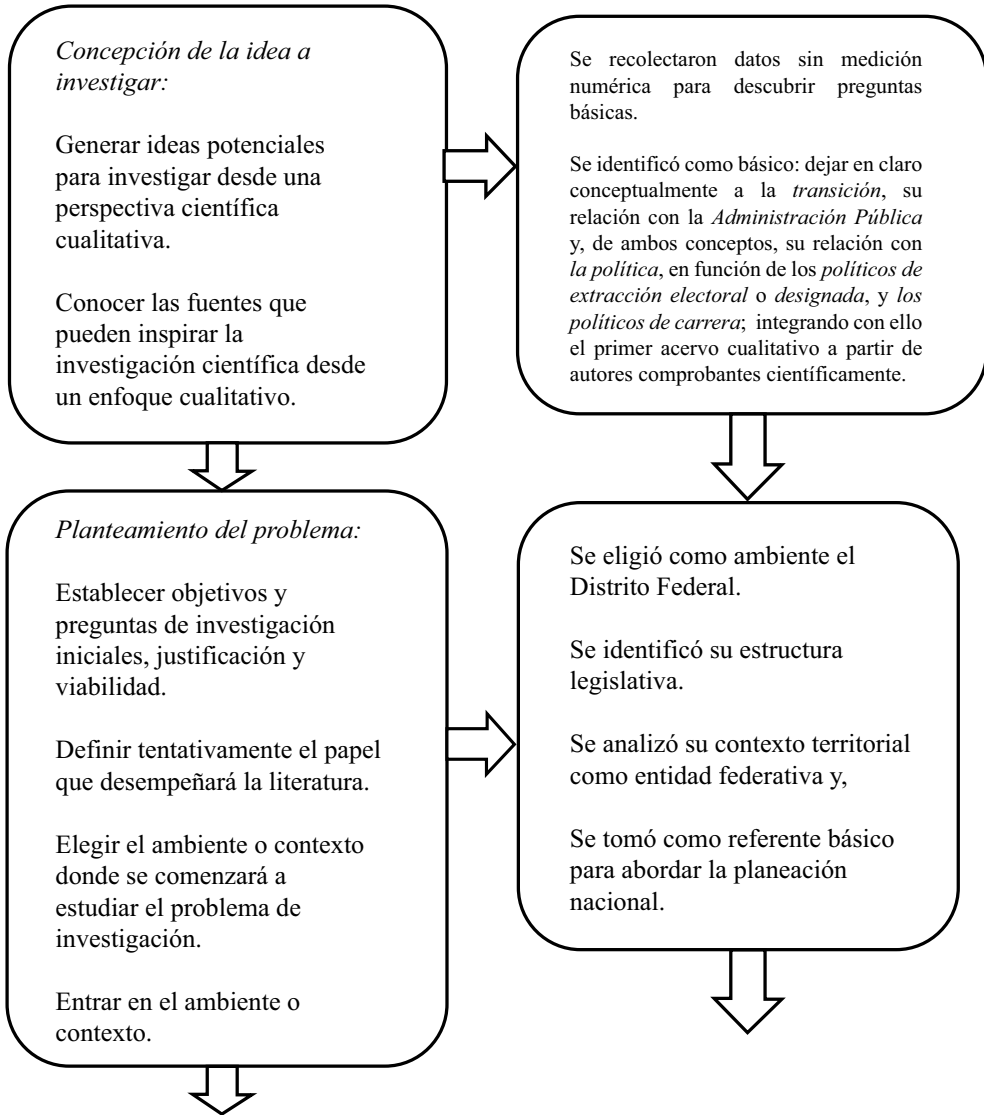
Concepción de la idea a investigar:

Generar ideas potenciales para investigar desde una perspectiva científica cualitativa.

Conocer las fuentes que pueden inspirar la investigación científica desde un enfoque cualitativo.

Se recolectaron datos sin medición numérica para descubrir preguntas básicas.

Se identificó como básico: dejar en claro conceptualmente a la transición, su relación con la Administración Pública y, de ambos conceptos, su relación con la política, en función de los políticos de extracción electoral o designada, y los políticos de carrera; integrando con ello el primer acervo cualitativo a partir de autores comprobantes científicamente.

Planteamiento del problema:

Establecer objetivos y preguntas de investigación iniciales, justificación y viabilidad.

Definir tentativamente el papel que desempeñará la literatura.

Elegir el ambiente o contexto donde se comenzará a estudiar el problema de investigación.

Entrar en el ambiente o contexto.

Se eligió como ambiente el Distrito Federal.

Se identificó su estructura legislativa.

Se analizó su contexto territorial como entidad federativa y,

Se tomó como referente básico para abordar la planeación nacional.